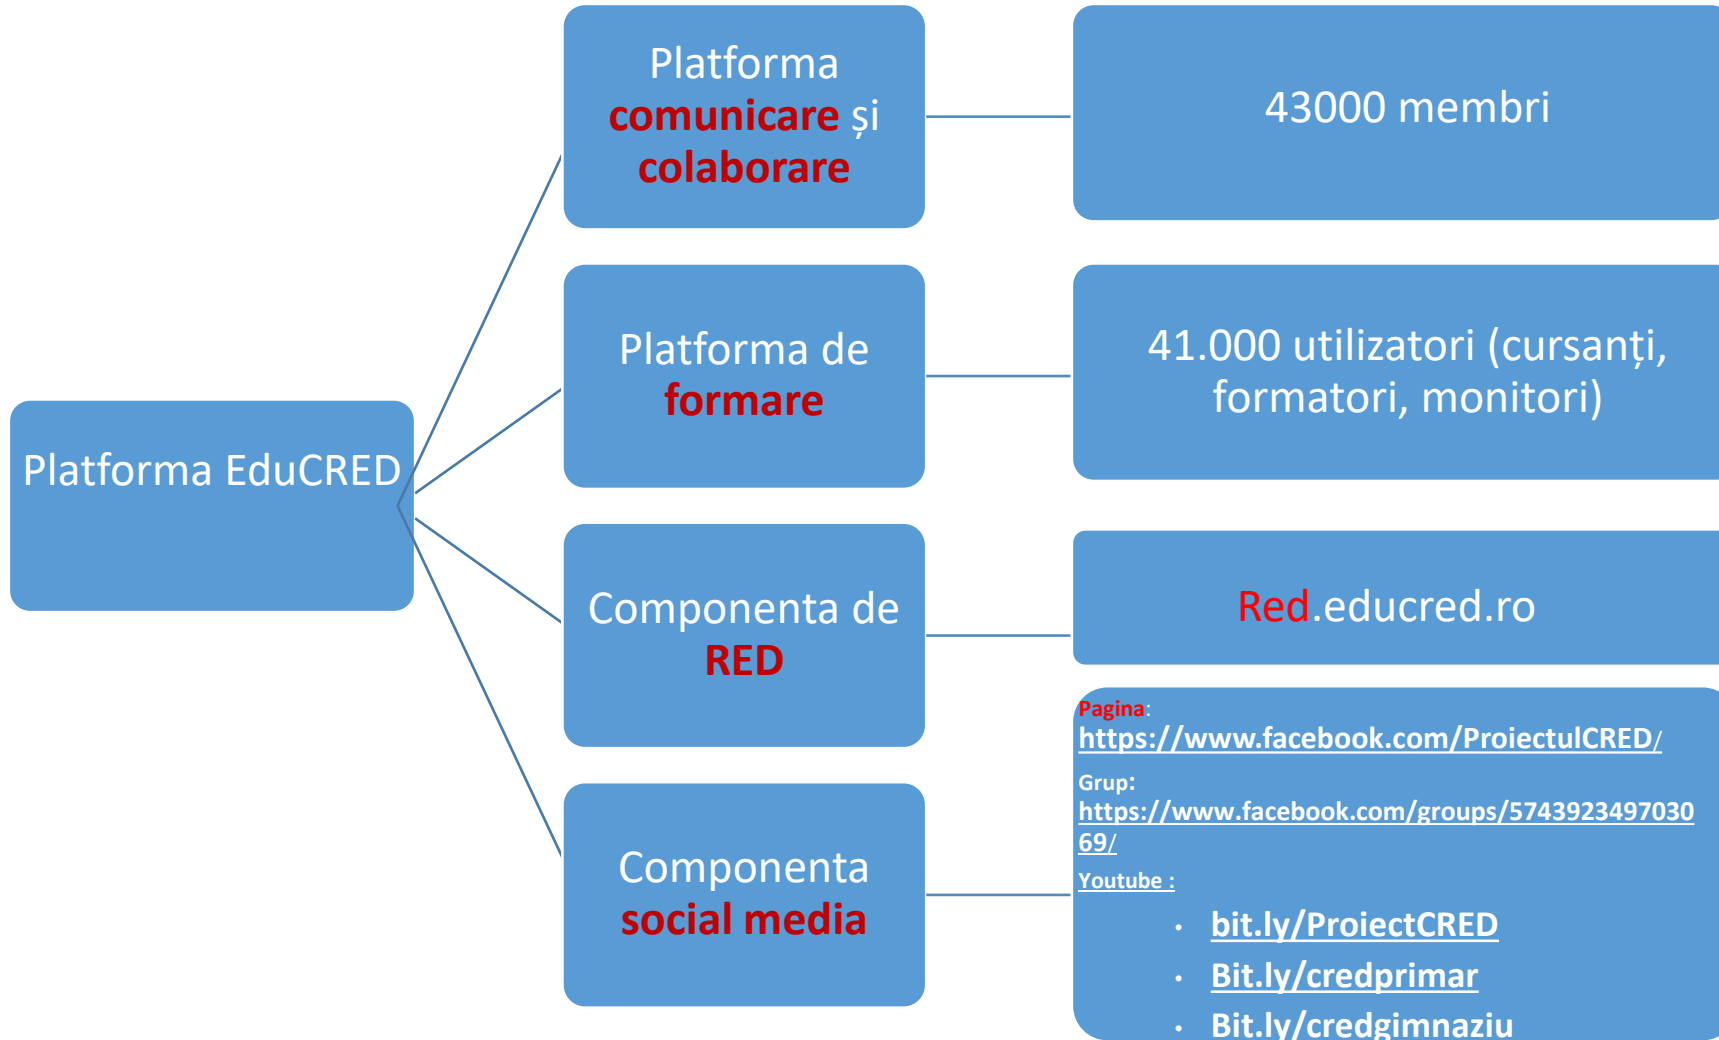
Platforma EduCRED

Platforma comunicare și colaborare

43000 membri

Platforma de formare

41.000 utilizatori (cursanți, formatori, monitori)

Componenta de RED

Red.educred.ro

Componenta social media

Pagina: https://www.facebook.com/ProiectulCRED/

Grup: https://www.facebook.com/groups/574392349703069/

Youtube :

- bit.ly/ProiectCRED
- Bit.ly/credprimar
- Bit.ly/credgimnaziu